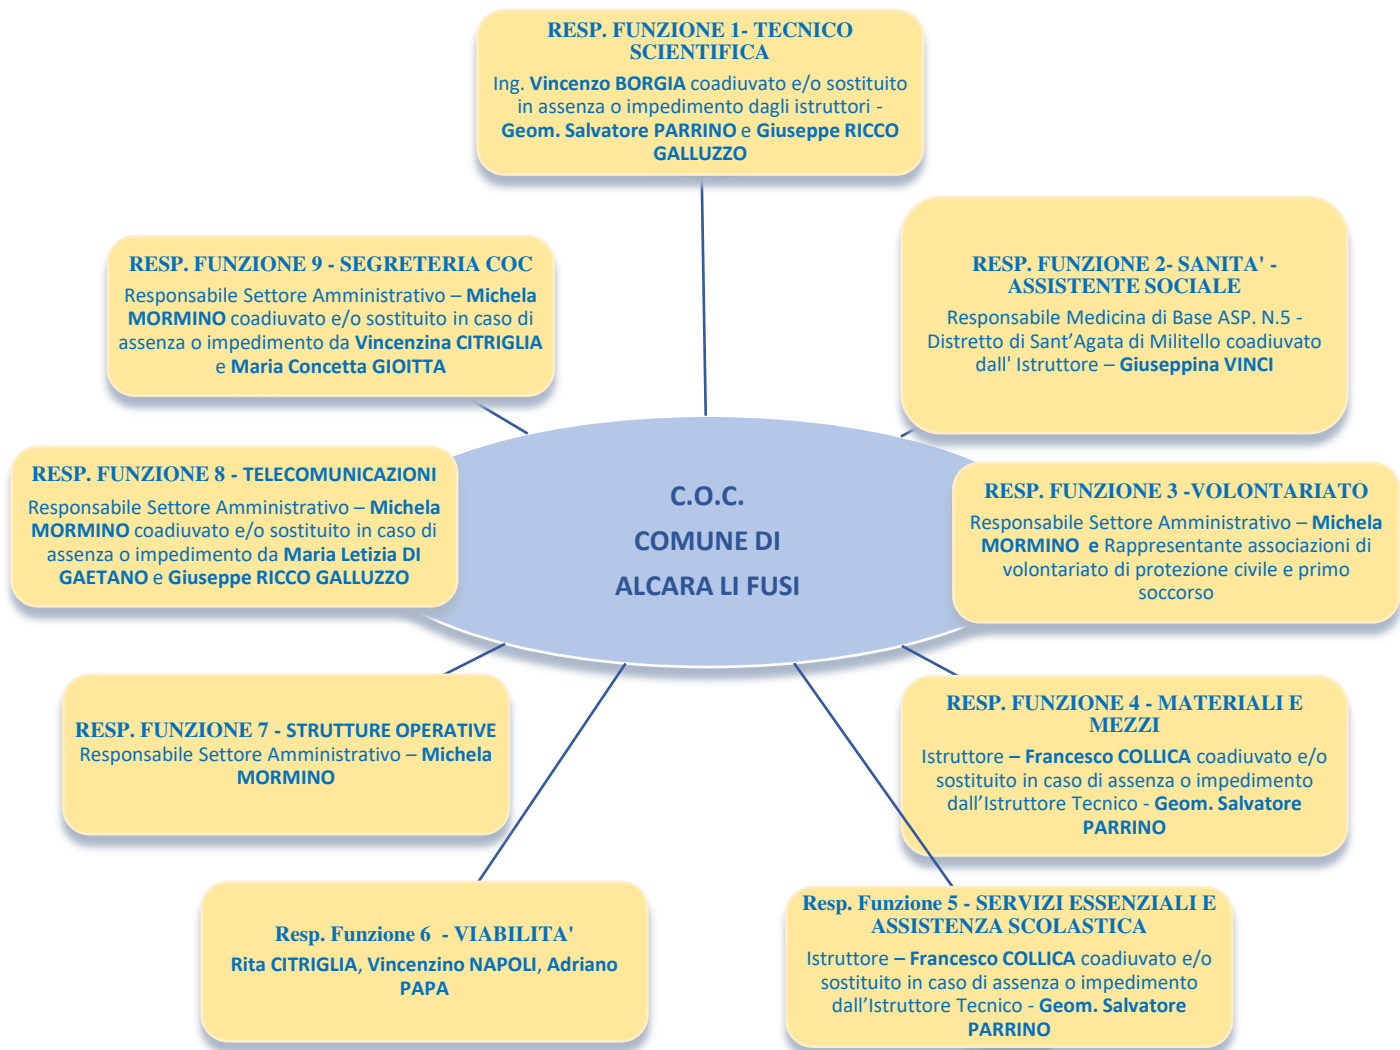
RESP. FUNZIONE 1- TECNICO SCIENTIFICA

Ing. Vincenzo BORGIA coadiuvato e/o sostituito in assenza o impedimento dagli istruttori - Geom. Salvatore PARRINO e Giuseppe RICCO GALLUZZO

RESP. FUNZIONE 9 - SEGRETERIA COC

Responsabile Settore Amministrativo – Michela MORMINO coadiuvato e/o sostituito in caso di assenza o impedimento da Vincenzina CITRIGLIA e Maria Concetta GIOITTA

RESP. FUNZIONE 2- SANITA' - ASSISTENTE SOCIALE

Responsabile Medicina di Base ASP. N.5 - Distretto di Sant'Agata di Militello coadiuvato dall' Istruttore – Giuseppina VINCI

C.O.C.
COMUNE DI
ALCARA LI FUSI

RESP. FUNZIONE 8 - TELECOMUNICAZIONI

Responsabile Settore Amministrativo – Michela MORMINO coadiuvato e/o sostituito in caso di assenza o impedimento da Maria Letizia DI GAETANO e Giuseppe RICCO GALLUZZO

RESP. FUNZIONE 3 -VOLONTARIATO

Responsabile Settore Amministrativo – Michela MORMINO e Rappresentante associazioni di volontariato di protezione civile e primo soccorso

RESP. FUNZIONE 7 - STRUTTURE OPERATIVE
Responsabile Settore Amministrativo – Michela MORMINO

RESP. FUNZIONE 4 - MATERIALI E MEZZI

Istruttore – Francesco COLLICA coadiuvato e/o sostituito in caso di assenza o impedimento dall'Istruttore Tecnico - Geom. Salvatore PARRINO

Resp. Funzione 6 - VIABILITA'

Rita CITRIGLIA, Vincenzino NAPOLI, Adriano PAPA

Resp. Funzione 5 - SERVIZI ESSENZIALI E ASSISTENZA SCOLASTICA

Istruttore – Francesco COLLICA coadiuvato e/o sostituito in caso di assenza o impedimento dall'Istruttore Tecnico - Geom. Salvatore PARRINO